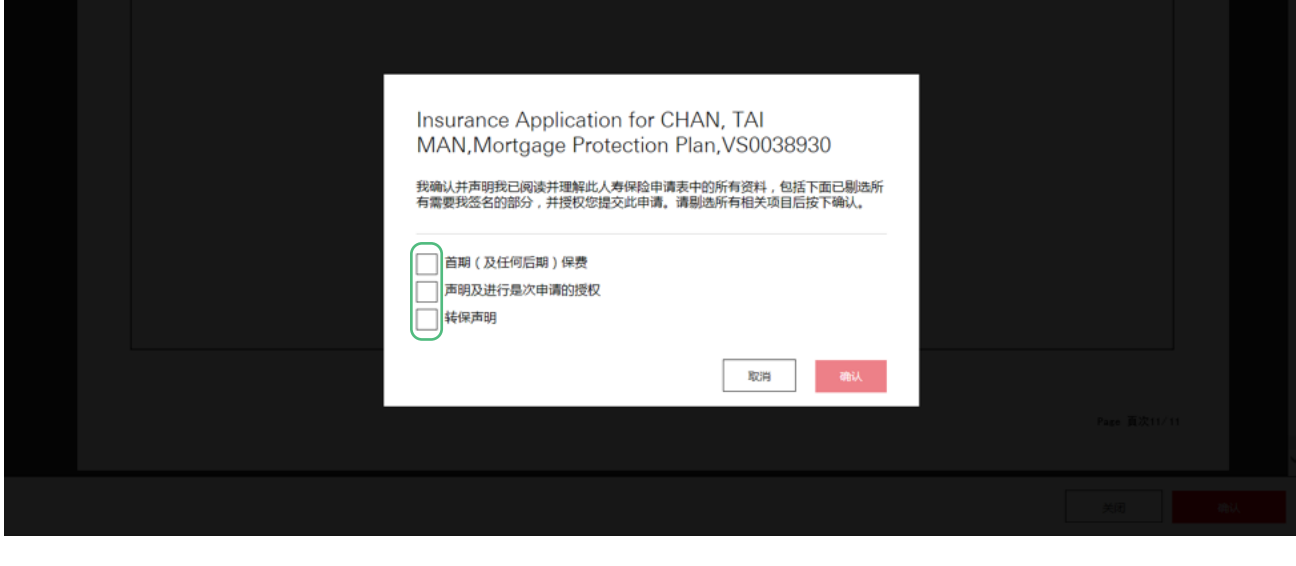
Insurance Application for CHAN, TAI MAN,Mortgage Protection Plan,VS0038930

我确认并声明我已阅读并理解此人寿保险申请表中的所有资料，包括下面已剔选所有需要我签名的部分，并授权您提交此申请。请剔选所有相关项目后按下确认。

首期（及任何后期）保费
声明及进行是次申请的授权
转保声明

取消
确认

Page 页次11/11

关闭
确认